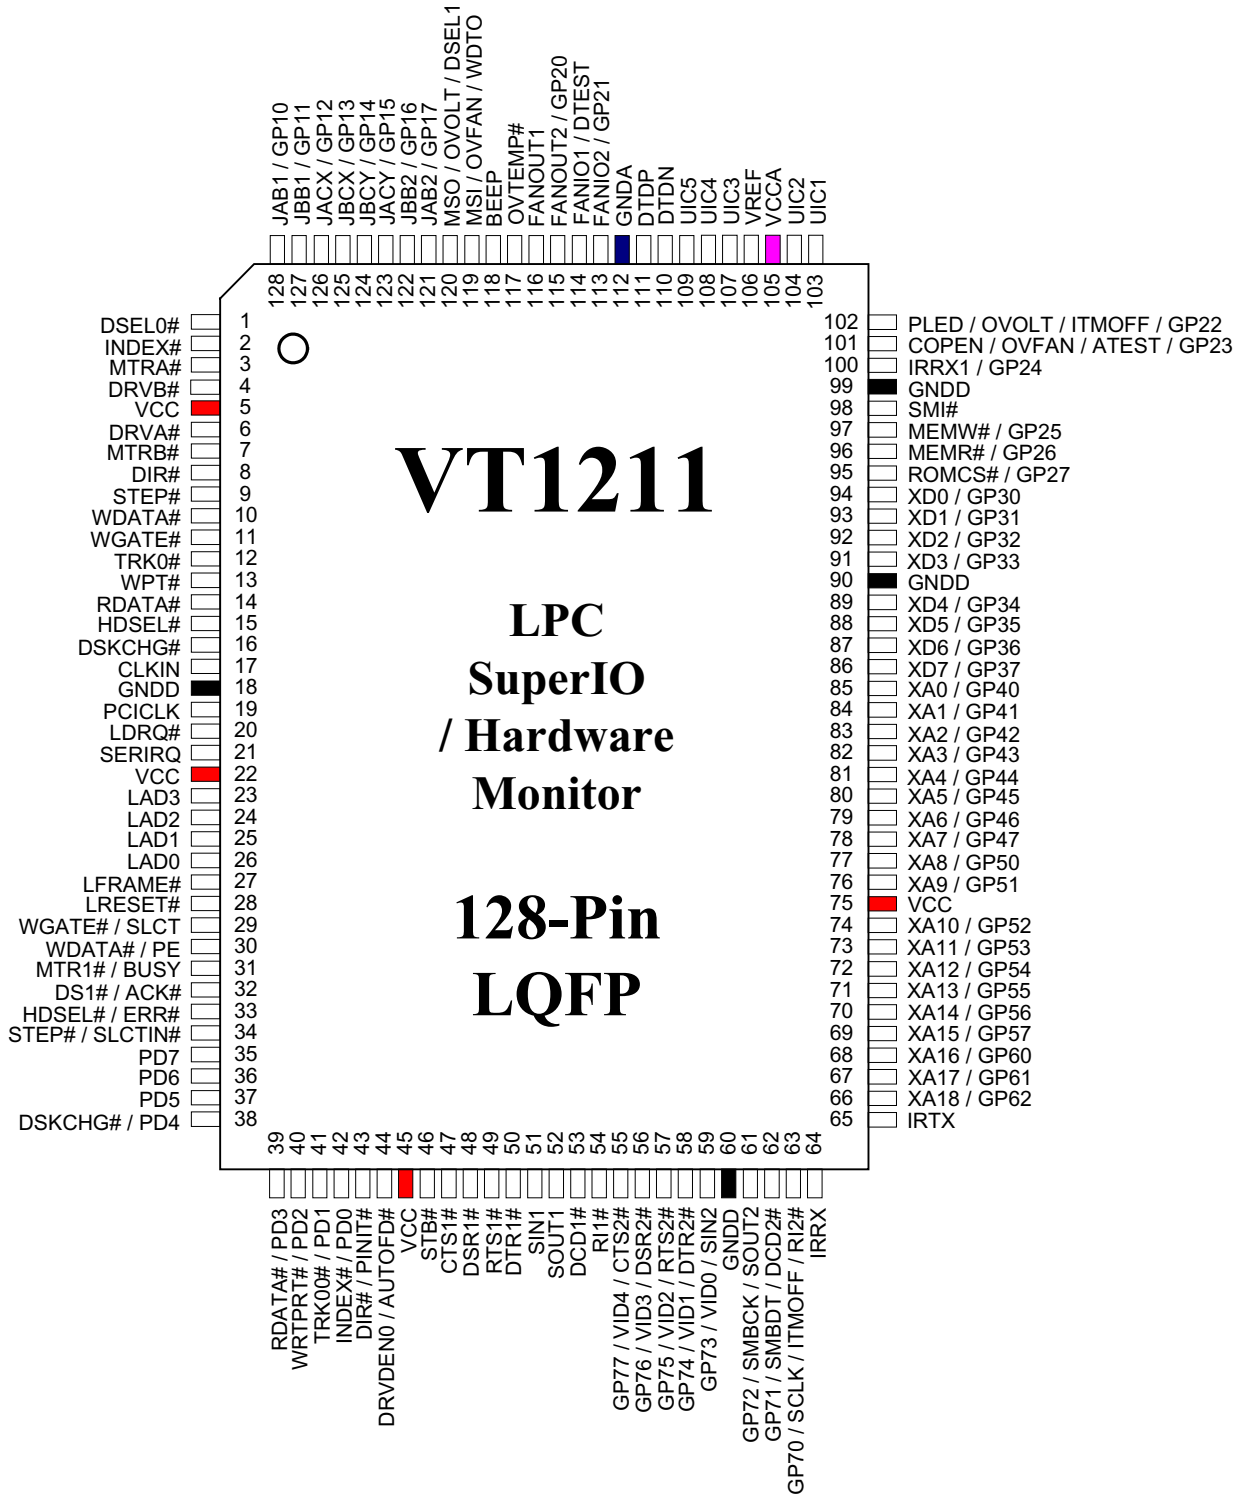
JAB1 / GP10
JBB1 / GP11
JACX / GP12
JBCX / GP13
JBCY / GP14
JACY / GP15
JBB2 / GP16
JAB2 / GP17
MSO / OVOLT / DSEL1
MSI / OVFAN / WDTO
BEEP
OVTEMP#
FANOUT1
FANOUT2 / GP20
FANIO1 / DTEST
FANIO2 / GP21
GNDA
DTDP
DTDN
UIC5
UIC4
UIC3
VREF
VCCA
UIC2
UIC1

128 127 126 125 124 123 122 121 120 119 118 117 116 115 114 113 112 111 110 109 108 107 106 105 104 103

DSEL0# 1
INDEX# 2
MTRA# 3
DRVB# 4
VCC 5
DRVA# 6
MTRB# 7
DIR# 8
STEP# 9
WDATA# 10
WGATE# 11
TRK0# 12
WPT# 13
RDATA# 14
HDSEL# 15
DSKCHG# 16
CLKIN 17
GNDD 18
PCICLK 19
LDRQ# 20
SERIRQ 21
VCC 22
LAD3 23
LAD2 24
LAD1 25
LAD0 26
LFRAME# 27
LRESET# 28
WGATE# / SLCT 29
WDATA# / PE 30
MTR1# / BUSY 31
DS1# / ACK# 32
HDSEL# / ERR# 33
STEP# / SLCTIN# 34
PD7 35
PD6 36
PD5 37
DSKCHG# / PD4 38

VT1211

LPC
SuperIO
/ Hardware
Monitor

128-Pin
LQFP

102 PLED / OVOLT / ITMOFF / GP22
101 COPEN / OVFAN / ATEST / GP23
100 IRRX1 / GP24
99 GNDD
98 SMI#
97 MEMW# / GP25
96 MEMR# / GP26
95 ROMCS# / GP27
94 XD0 / GP30
93 XD1 / GP31
92 XD2 / GP32
91 XD3 / GP33
90 GNDD
89 XD4 / GP34
88 XD5 / GP35
87 XD6 / GP36
86 XD7 / GP37
85 XA0 / GP40
84 XA1 / GP41
83 XA2 / GP42
82 XA3 / GP43
81 XA4 / GP44
80 XA5 / GP45
79 XA6 / GP46
78 XA7 / GP47
77 XA8 / GP50
76 XA9 / GP51
75 VCC
74 XA10 / GP52
73 XA11 / GP53
72 XA12 / GP54
71 XA13 / GP55
70 XA14 / GP56
69 XA15 / GP57
68 XA16 / GP60
67 XA17 / GP61
66 XA18 / GP62
65 IRTX

39 40 41 42 43 44 45 46 47 48 49 50 51 52 53 54 55 56 57 58 59 60 61 62 63 64

RDATA# / PD3
WRTPRT# / PD2
TRK00# / PD1
INDEX# / PD0
DIR# / PINIT#
DRVDEN0 / AUTOFD#
VCC
STB#
CTS1#
DSR1#
RTS1#
DTR1#
SIN1
SOUT1
DCD1#
RI1#
GP77 / VID4 / CTS2#
GP76 / VID3 / DSR2#
GP75 / VID2 / RTS2#
GP74 / VID1 / DTR2#
GP73 / VID0 / SIN2
GNDD
GP72 / SMBCK / SOUT2
GP71 / SMBDT / DCD2#
GP70 / SCLK / ITMOFF / RI2#
IRRX